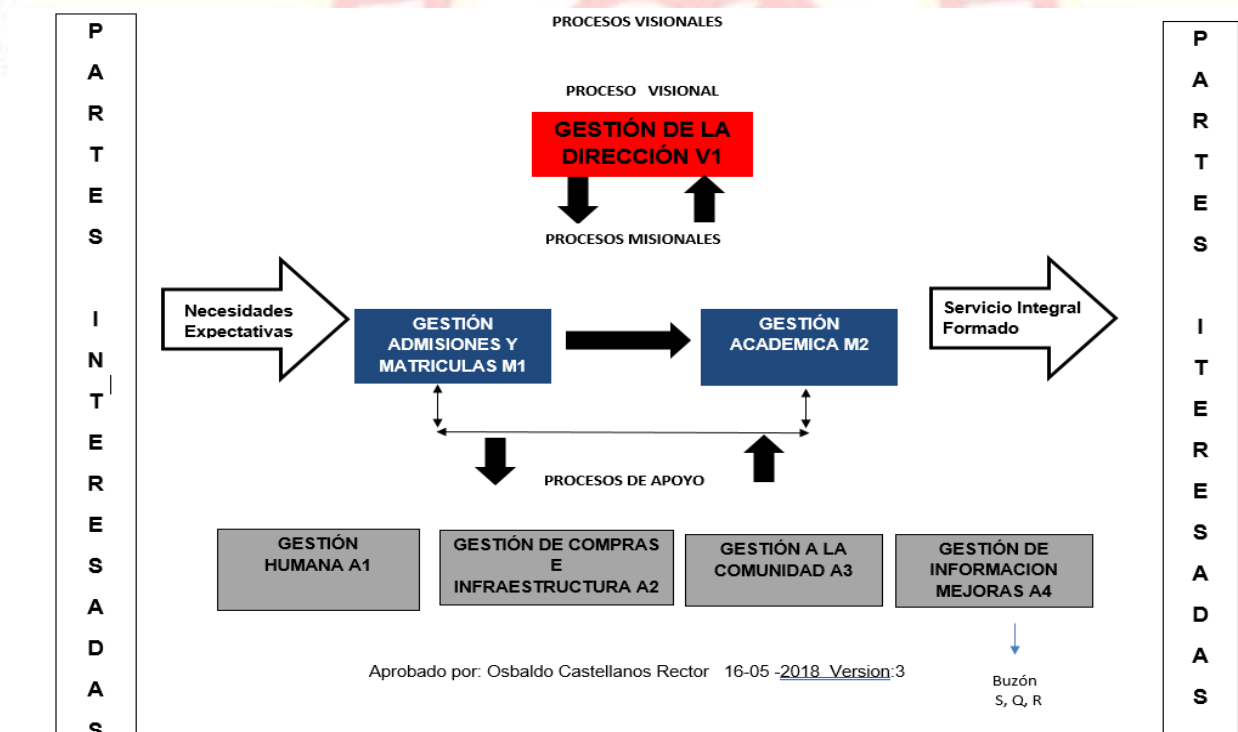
PARTES INTERESADA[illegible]

PROCESOS VISIONALES

PROCESO VISIONAL

GESTIÓN DE LA DIRECCIÓN V1

PROCESOS MISIONALES

Necesidades Expectativas

GESTIÓN ADMISIONES Y MATRICULAS M1

GESTIÓN ACADEMICA M2

Servicio Integral Formado

PROCESOS DE APOYO

GESTIÓN HUMANA A1

GESTIÓN DE COMPRAS E INFRAESTRUCTURA A2

GESTIÓN A LA COMUNIDAD A3

GESTIÓN DE INFORMACION MEJORAS A4

Aprobado por: Osbaldo Castellanos Rector 16-05 -2018 Version:3

Buzón S, Q, R

PARTES ITERESADAS